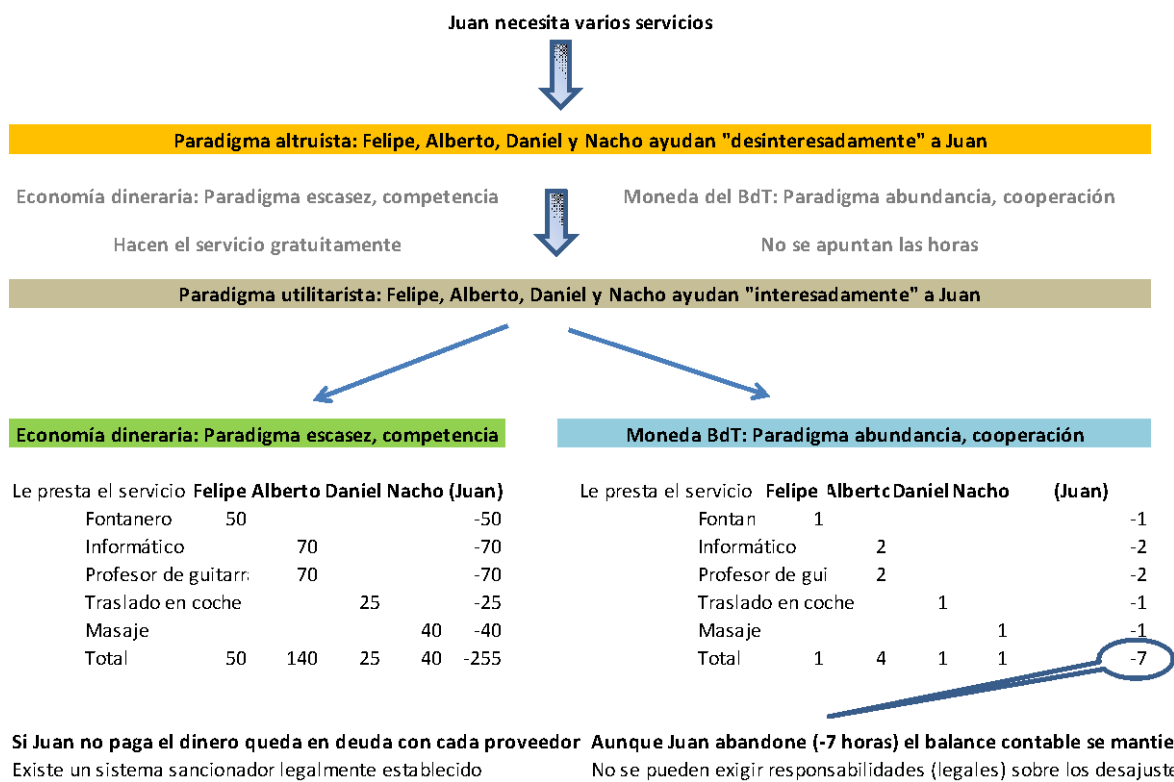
Juan necesita varios servicios

Paradigma altruista: Felipe, Alberto, Daniel y Nacho ayudan "desinteresadamente" a Juan

Economía dineraria: Paradigma escasez, competencia

Hacen el servicio gratuitamente

Moneda del BdT: Paradigma abundancia, cooperación

No se apuntan las horas

Paradigma utilitarista: Felipe, Alberto, Daniel y Nacho ayudan "interesadamente" a Juan

Economía dineraria: Paradigma escasez, competencia

| Le presta el servicio | Felipe | Alberto | Daniel | Nacho | (Juan) |
|---|---|---|---|---|---|
| Fontanero | 50 | | | | -50 |
| Informático | | 70 | | | -70 |
| Profesor de guitarr | | 70 | | | -70 |
| Traslado en coche | | | 25 | | -25 |
| Masaje | | | | 40 | -40 |
| Total | 50 | 140 | 25 | 40 | -255 |

Moneda BdT: Paradigma abundancia, cooperación

| Le presta el servicio | Felipe | Alberto | Daniel | Nacho | (Juan) |
|---|---|---|---|---|---|
| Fontan | 1 | | | | -1 |
| Informático | | 2 | | | -2 |
| Profesor de gui | | 2 | | | -2 |
| Traslado en coche | | | 1 | | -1 |
| Masaje | | | | 1 | -1 |
| Total | 1 | 4 | 1 | 1 | -7 |

Si Juan no paga el dinero queda en deuda con cada proveedor
Existe un sistema sancionador legalmente establecido

Aunque Juan abandone (-7 horas) el balance contable se mantie
No se pueden exigir responsabilidades (legales) sobre los desajuste